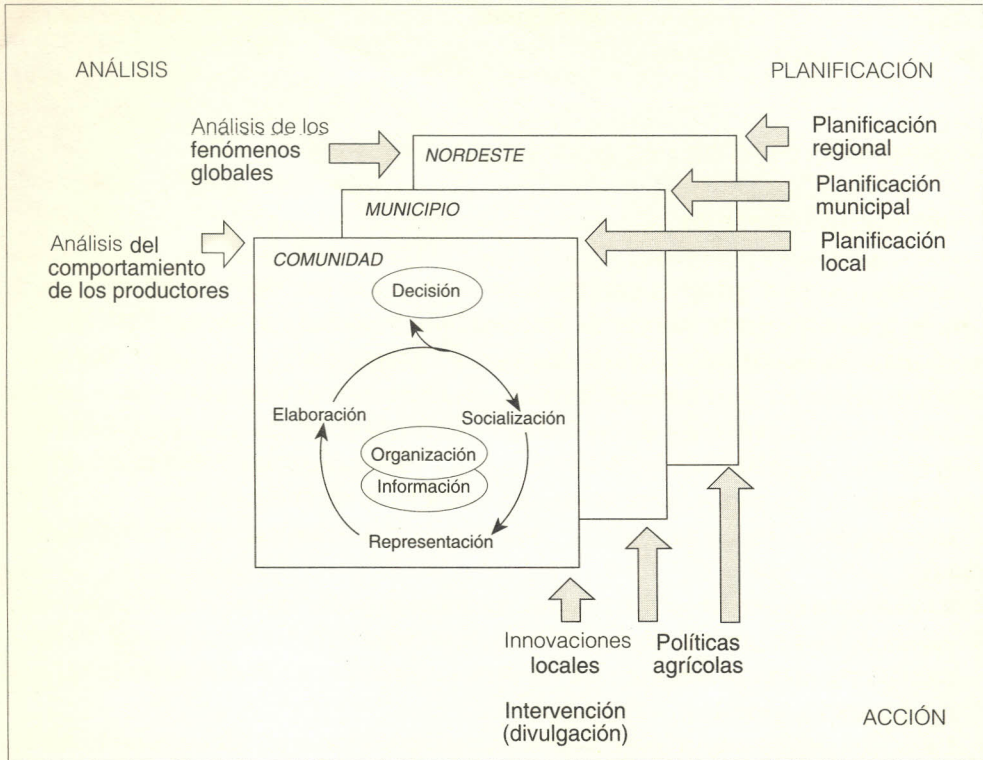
ANÁLISIS

PLANIFICACIÓN

Análisis de los fenómenos globales

NORDESTE

Planificación regional

MUNICIPIO

Planificación municipal

Análisis del comportamiento de los productores

COMUNIDAD

Planificación local

Decisión

Elaboración

Socialización

Organización

Información

Representación

Innovaciones locales

Políticas agrícolas

Intervención (divulgación)

ACCIÓN